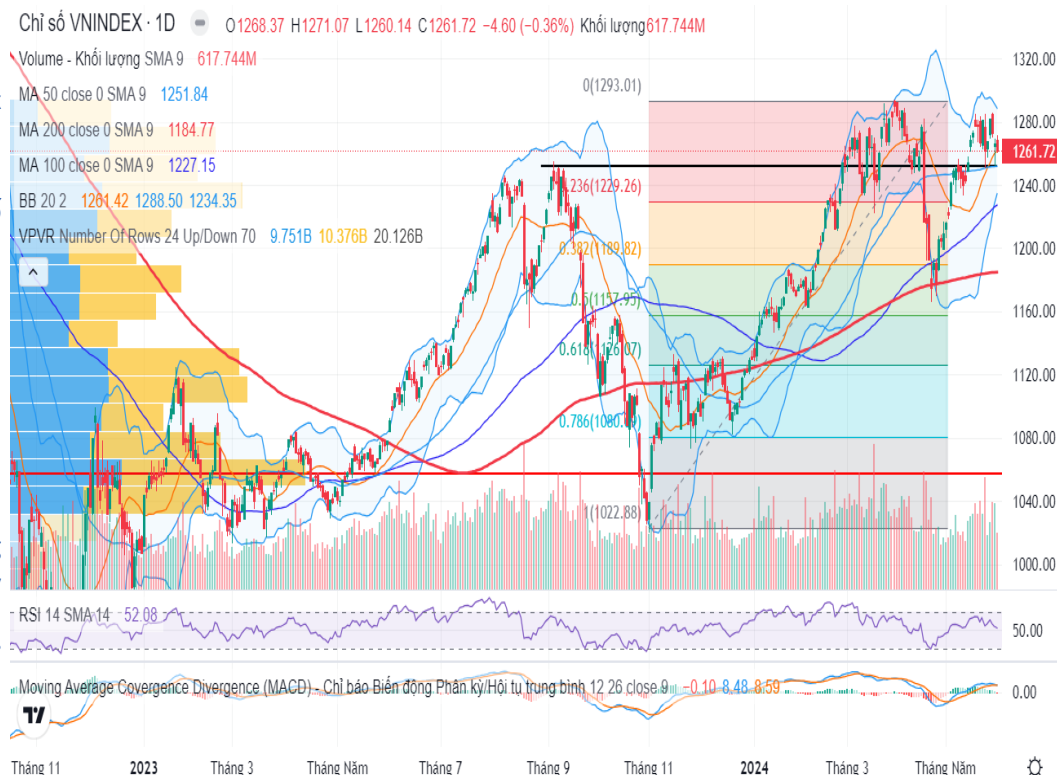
Chỉ số VNINDEX · 1D O1268.37 H1271.07 L1260.14 C1261.72 −4.60 (−0.36%) Khối lượng617.744M

Volume - Khối lượng SMA 9 617.744M

MA 50 close 0 SMA 9 1251.84

MA 200 close 0 SMA 9 1184.77

MA 100 close 0 SMA 9 1227.15

BB 20 2 1261.42 1288.50 1234.35

VPVR Number Of Rows 24 Up/Down 70 9.751B 10.376B 20.126B

0(1293.01)

0.236(1229.26)

0.382(1189.82)

0.5(1157.95)

0.618(1126.07)

0.786(1080.69)

1(1022.88)

1320.00
1280.00
1261.72
1240.00
1200.00
1160.00
1120.00
1080.00
1040.00
1000.00

RSI 14 SMA 14 52.08

50.00

Moving Average Covergence Divergence (MACD) - Chỉ báo Biến động Phân kỳ/Hội tụ trung bình 12 26 close 9 −0.10 8.48 8.59

0.00

Tháng 11 2023 Tháng 3 Tháng Năm Tháng 7 Tháng 9 Tháng 11 2024 Tháng 3 Tháng Năm